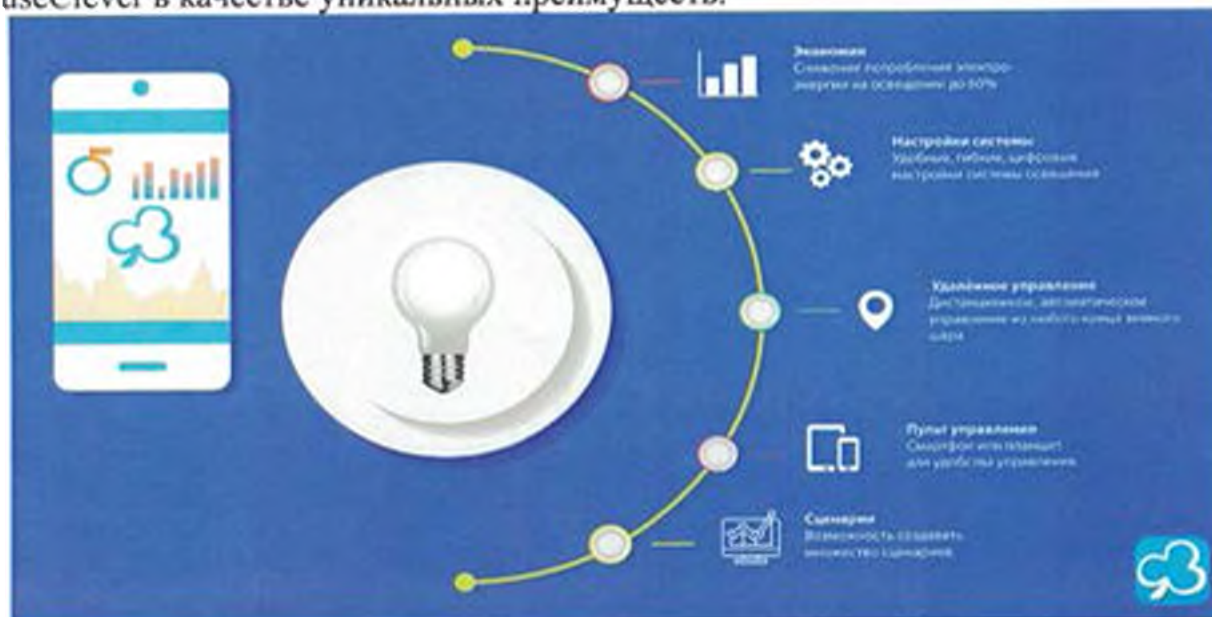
useClever в качестве уникальных преимуществ.

Экономия
Снижение потребления электроэнергии на освещении до 80%

Настройки системы
Удобные, гибкие, цифровые настройки системы освещения

Удалённое управление
Дистанционное, автоматическое управление из любого конца земного шара

Пульт управления
Смартфон или планшет для удобства управления

Сценарии
Возможность создавать множество сценариев